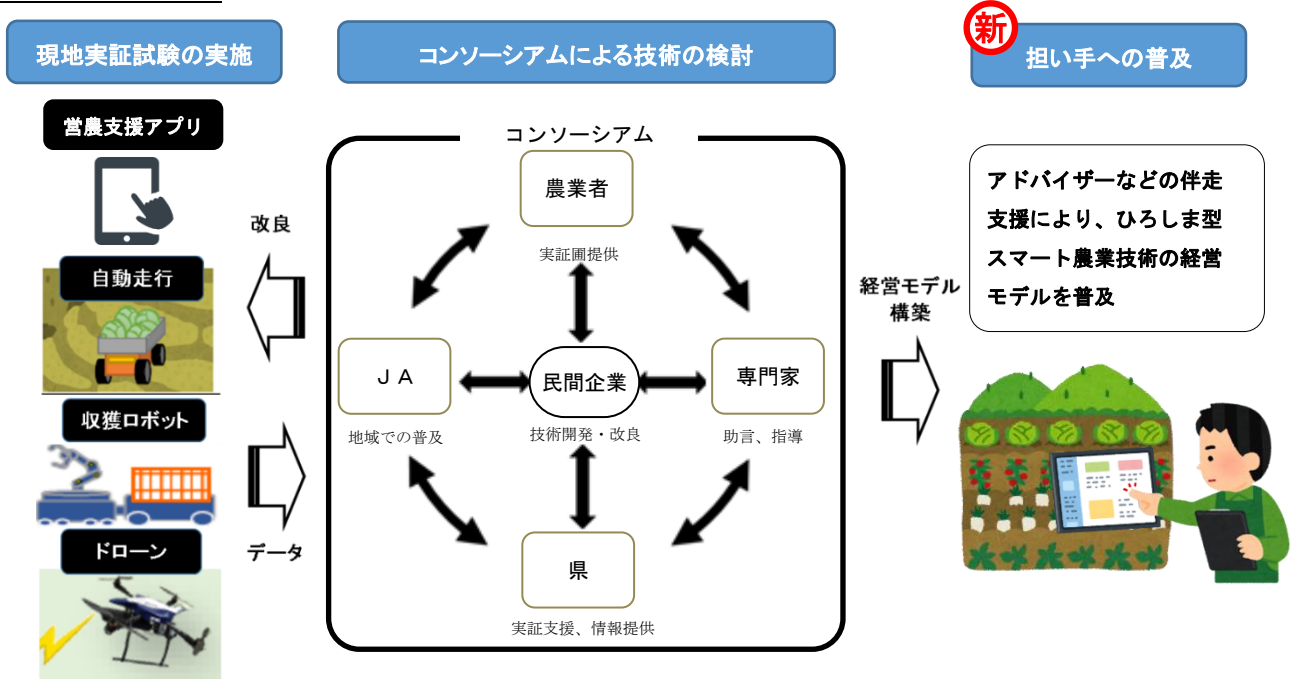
現地実証試験の実施

営農支援アプリ

自動走行

収獲ロボット

ドローン

改良

データ

コンソーシアムによる技術の検討

コンソーシアム

農業者

実証圃提供

ＪＡ

地域での普及

民間企業

技術開発・改良

専門家

助言、指導

県

実証支援、情報提供

経営モデル構築

新

担い手への普及

アドバイザーなどの伴走支援により、ひろしま型スマート農業技術の経営モデルを普及